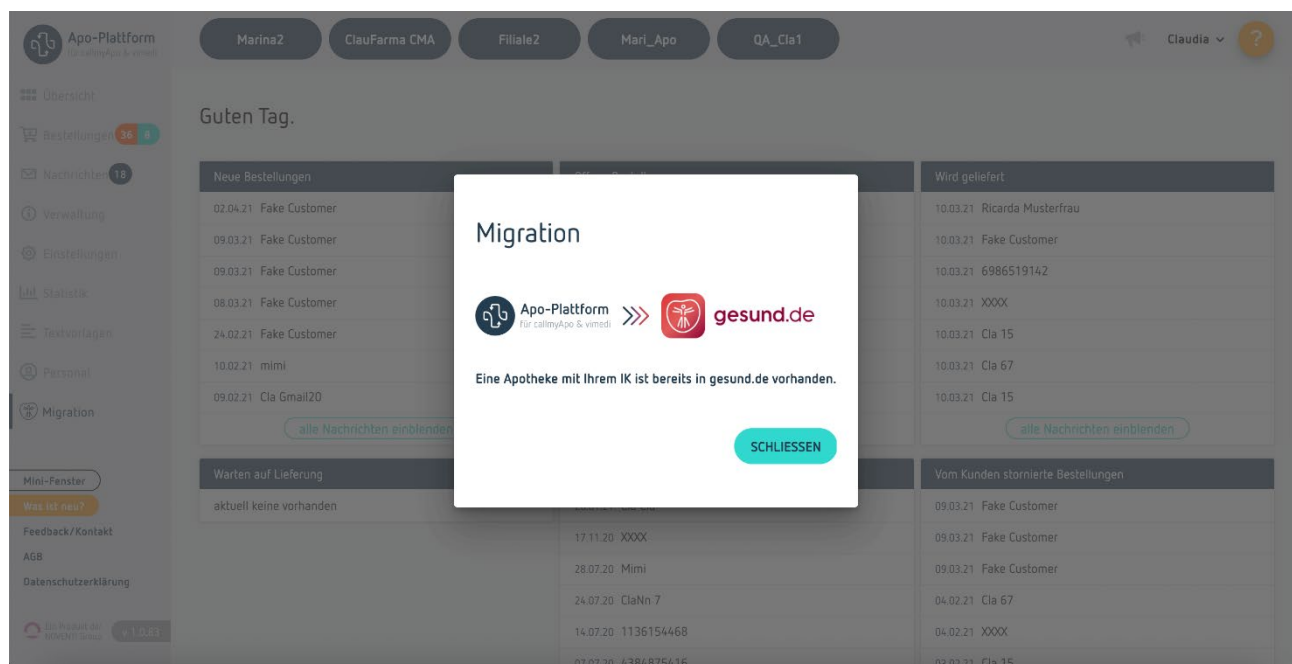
Apo-Plattform
für callmyApo & vimedi

Marina2 ClauFarma CMA Filiale2 Mari_Apo QA_Cla1

Claudia ?

Übersicht
Bestellungen 56 8
Nachrichten 18
Verwaltung
Einstellungen
Statistik
Textvorlagen
Personal
Migration

Mini-Fenster
Was ist neu?
Feedback/Kontakt
AGB
Datenschutzerklärung

Ein Produkt der NOVENTI Group v 1.0.63

Guten Tag.

Neue Bestellungen
02.04.21 Fake Customer
09.03.21 Fake Customer
09.03.21 Fake Customer
08.03.21 Fake Customer
24.02.21 Fake Customer
10.02.21 mimi
09.02.21 Cla Gmail20
alle Nachrichten einblenden

Warten auf Lieferung
aktuell keine vorhanden

17.11.20 XXXX
28.07.20 Mimi
24.07.20 ClaNn 7
14.07.20 1136154468
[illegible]

Wird geliefert
10.03.21 Ricarda Musterfrau
10.03.21 Fake Customer
10.03.21 6986519142
10.03.21 XXXX
10.03.21 Cla 15
10.03.21 Cla 67
10.03.21 Cla 15
alle Nachrichten einblenden

Vom Kunden stornierte Bestellungen
09.03.21 Fake Customer
09.03.21 Fake Customer
09.03.21 Fake Customer
04.02.21 Cla 67
04.02.21 XXXX
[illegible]

Migration

Apo-Plattform
für callmyApo & vimedi
gesund.de

Eine Apotheke mit Ihrem IK ist bereits in gesund.de vorhanden.

SCHLIESSEN